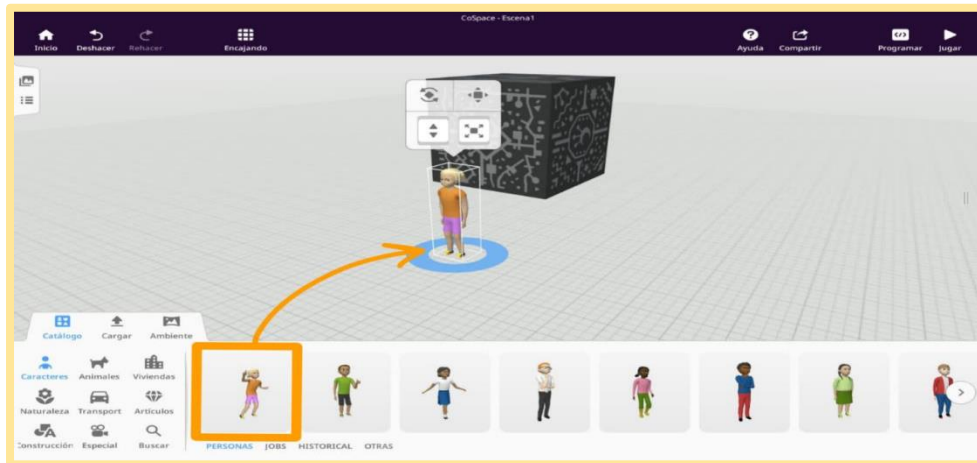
CoSpace - Escena1

Inicio Deshacer Rehacer Encajando Ayuda Compartir Programar Jugar

Catálogo Cargar Ambiente

Caracteres Animales Viviendas
Naturaleza Transport Artículos
Construcción Especial Buscar

PERSONAS JOBS HISTORICAL OTRAS